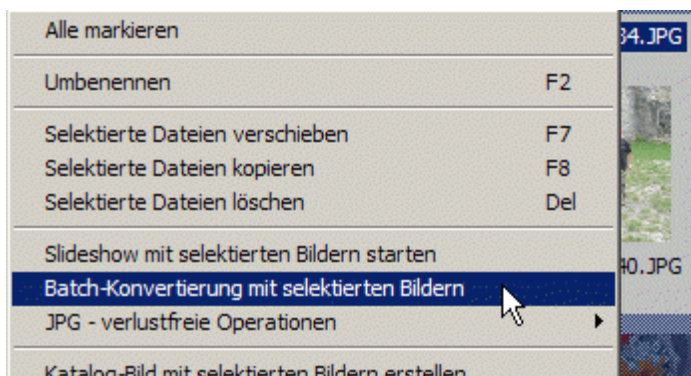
Alle markieren

Umbenennen F2

Selektierte Dateien verschieben F7
Selektierte Dateien kopieren F8
Selektierte Dateien löschen Del

Slideshow mit selektierten Bildern starten
Batch-Konvertierung mit selektierten Bildern
JPG - verlustfreie Operationen

Katalog-Bild mit selektierten Bildern erstellen

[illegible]4.JPG
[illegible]0.JPG